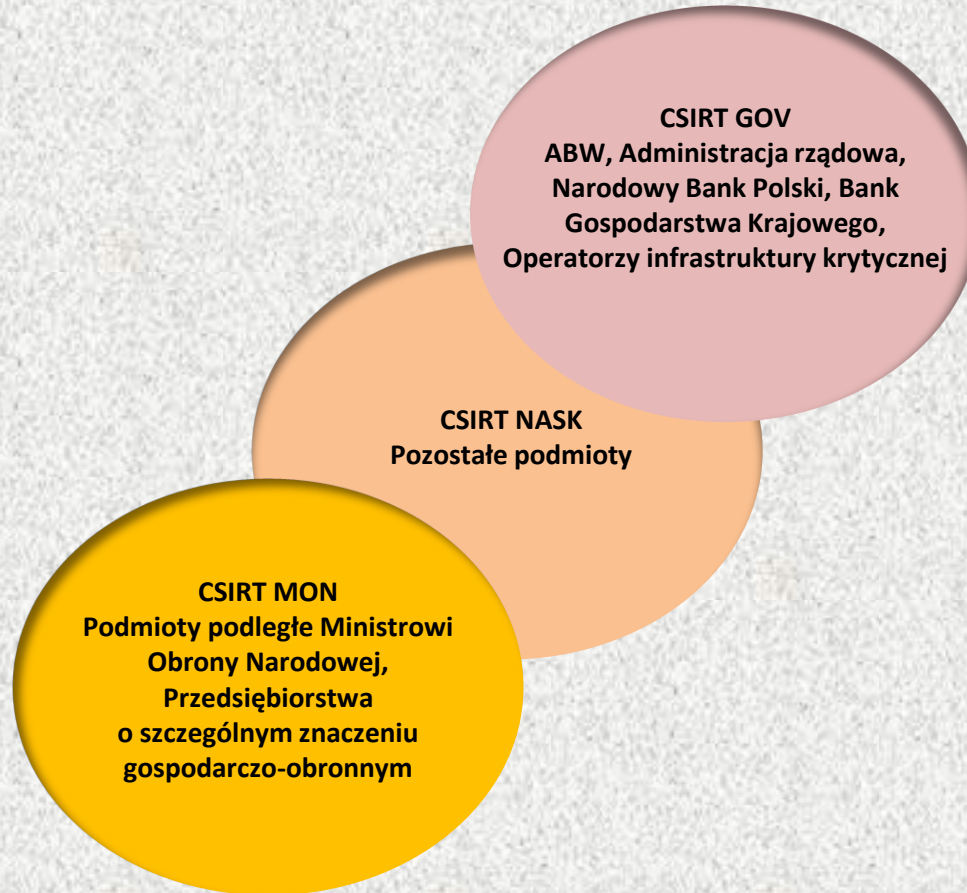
CSIRT GOV
ABW, Administracja rządowa, Narodowy Bank Polski, Bank Gospodarstwa Krajowego, Operatorzy infrastruktury krytycznej

CSIRT NASK
Pozostałe podmioty

CSIRT MON
Podmioty podległe Ministrowi Obrony Narodowej, Przedsiębiorstwa o szczególnym znaczeniu gospodarczo-obronnym